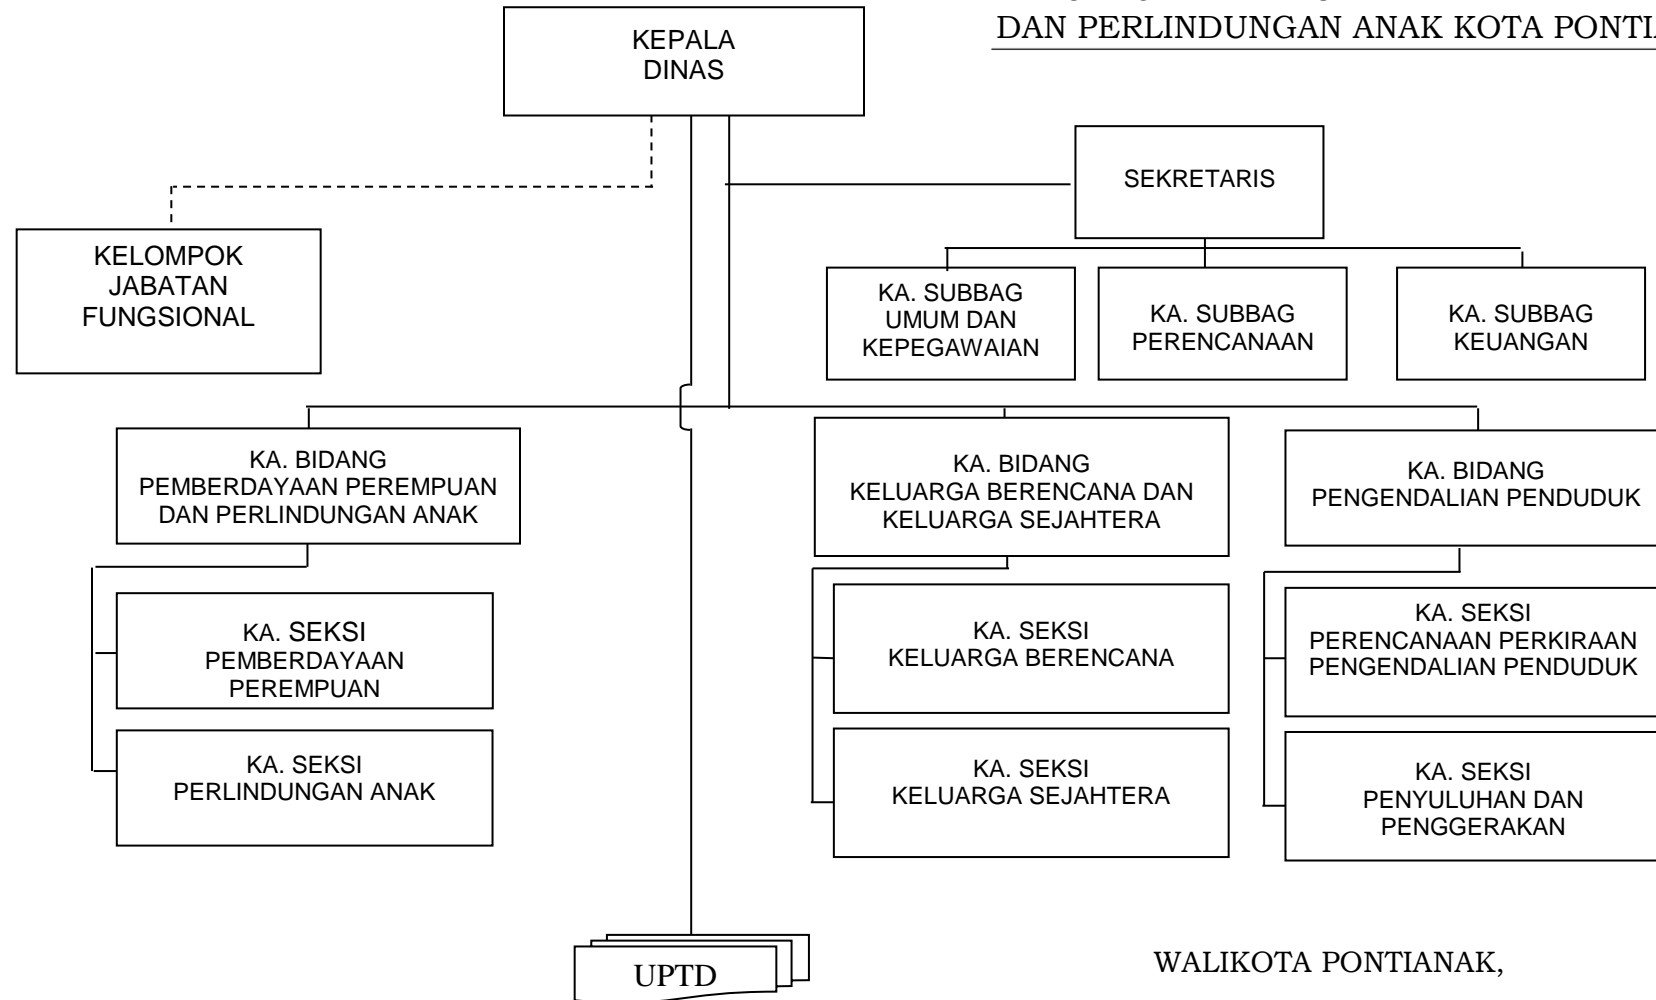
DAN PERLINDUNGAN ANAK KOTA PONTI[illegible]

KEPALA DINAS

SEKRETARIS

KELOMPOK JABATAN FUNGSIONAL

KA. SUBBAG UMUM DAN KEPEGAWAIAN

KA. SUBBAG PERENCANAAN

KA. SUBBAG KEUANGAN

KA. BIDANG PEMBERDAYAAN PEREMPUAN DAN PERLINDUNGAN ANAK

KA. SEKSI PEMBERDAYAAN PEREMPUAN

KA. SEKSI PERLINDUNGAN ANAK

KA. BIDANG KELUARGA BERENCANA DAN KELUARGA SEJAHTERA

KA. SEKSI KELUARGA BERENCANA

KA. SEKSI KELUARGA SEJAHTERA

KA. BIDANG PENGENDALIAN PENDUDUK

KA. SEKSI PERENCANAAN PERKIRAAN PENGENDALIAN PENDUDUK

KA. SEKSI PENYULUHAN DAN PENGGERAKAN

UPTD

WALIKOTA PONTIANAK,